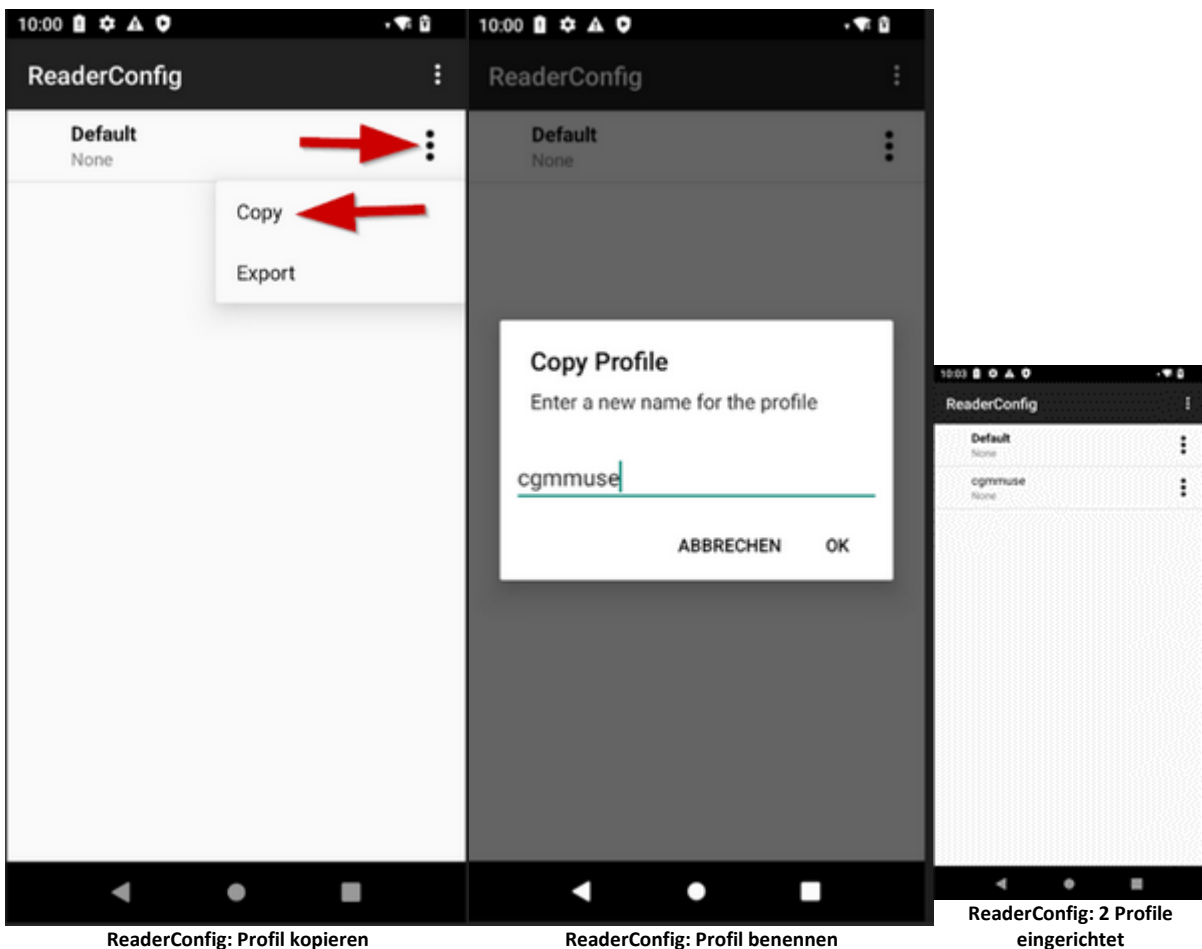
10:00

ReaderConfig

Default
None

Copy

Export

ReaderConfig: Profil kopieren

10:00

ReaderConfig

Default
None

Copy Profile

Enter a new name for the profile

cgmmuse

ABBRECHEN OK

ReaderConfig: Profil benennen

10:03

ReaderConfig

Default
None

cgmmuse
None

ReaderConfig: 2 Profile eingerichtet